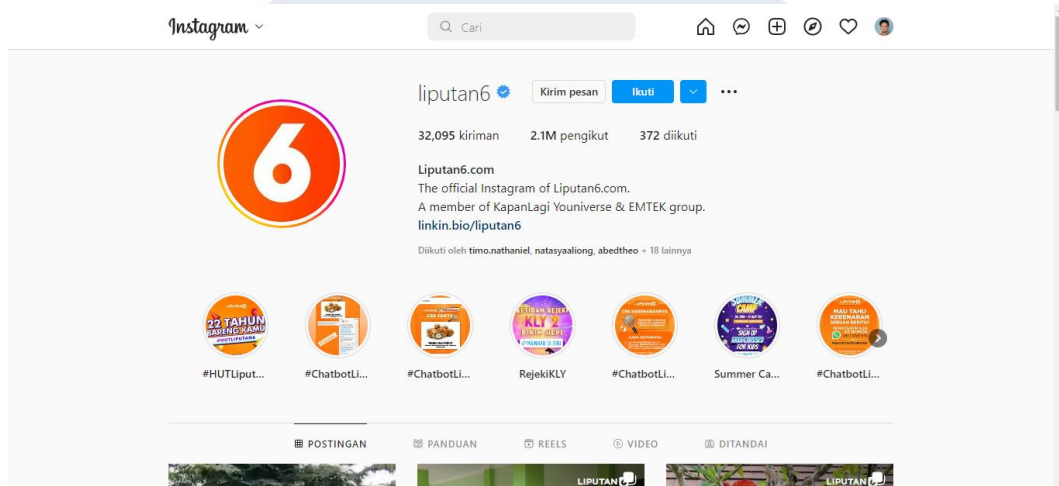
Instagram

Cari

6

liputan6

Kirim pesan

Ikuti

32,095 kiriman 2.1M pengikut 372 diikuti

Liputan6.com
The official Instagram of Liputan6.com.
A member of KapanLagi Youniverse & EMTEK group.
linkin.bio/liputan6

Diikuti oleh timo.nathaniel, natasyaaliong, abedtheo + 18 lainnya

22 TAHUN BARENG KAMU #HUTLIPUTAN6

KLY 2

#HUTLiput... #ChatbotLi... #ChatbotLi... RejekiKLY #ChatbotLi... Summer Ca... #ChatbotLi...

POSTINGAN PANDUAN REELS VIDEO DITANDAI

LIPUTAN6

LIPUTAN6